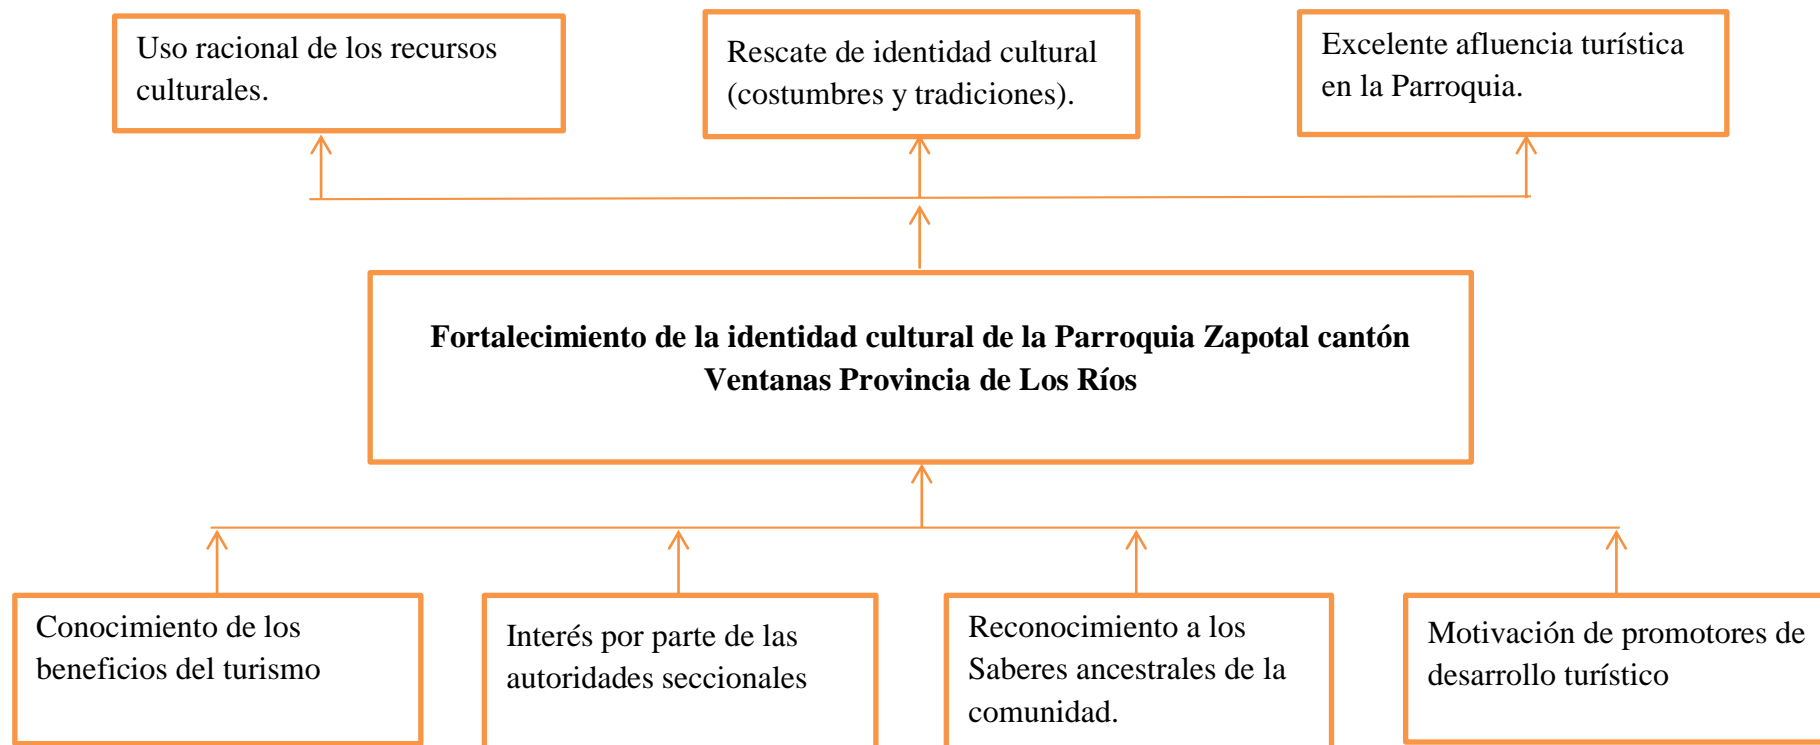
Uso racional de los recursos culturales.

Rescate de identidad cultural (costumbres y tradiciones).

Excelente afluencia turística en la Parroquia.

**Fortalecimiento de la identidad cultural de la Parroquia Zapotal cantón Ventanas Provincia de Los Ríos**

Conocimiento de los beneficios del turismo

Interés por parte de las autoridades seccionales

Reconocimiento a los Saberes ancestrales de la comunidad.

Motivación de promotores de desarrollo turístico